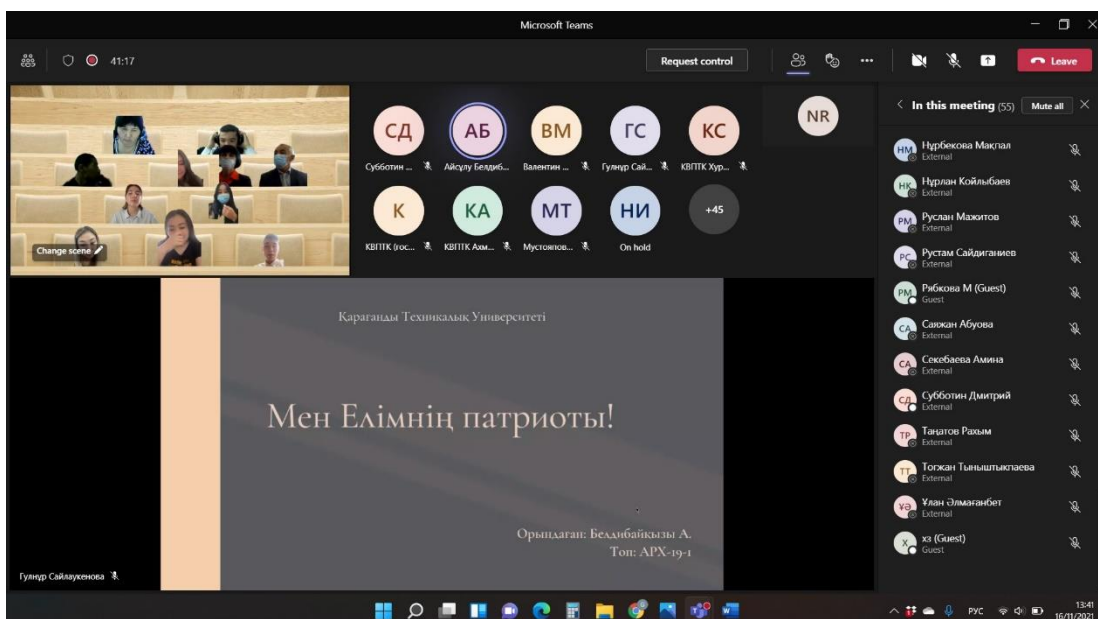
Microsoft Teams

41:17

Request control

Leave

Change scene

СД Субботин ...
АБ Айсулу Белдиб...
ВМ Валентин ...
ГС Гулнур Сай...
КС КВПТК Хур...
NR
К КВПТК (гос...
КА КВПТК Ахм...
МТ Мустояпов...
НИ On hold
+45

In this meeting (55) Mute all

НМ Нурбекова Мақпал External
НК Нурлан Койлыбаев External
РМ Руслан Мажитов External
РС Рустам Сайдиганиев External
РМ Рябкова М (Guest) Guest
СА Сажжан Абуова External
СА Секебаева Амина External
СД Субботин Дмитрий External
ТР Таңатов Рахым External
ТТ Тогжан Тыныштыкпаева External
ҰӘ Ұлан Әлмағанбет External
Х хз (Guest) Guest

Қараганды Техникалық Университеті

Мен Елімнің патриоты!

Орындаған: Белдибайқызы А.
Топ: АРХ-19-1

Гулнур Сайлаукенова

РУС
13:41
16/11/2021